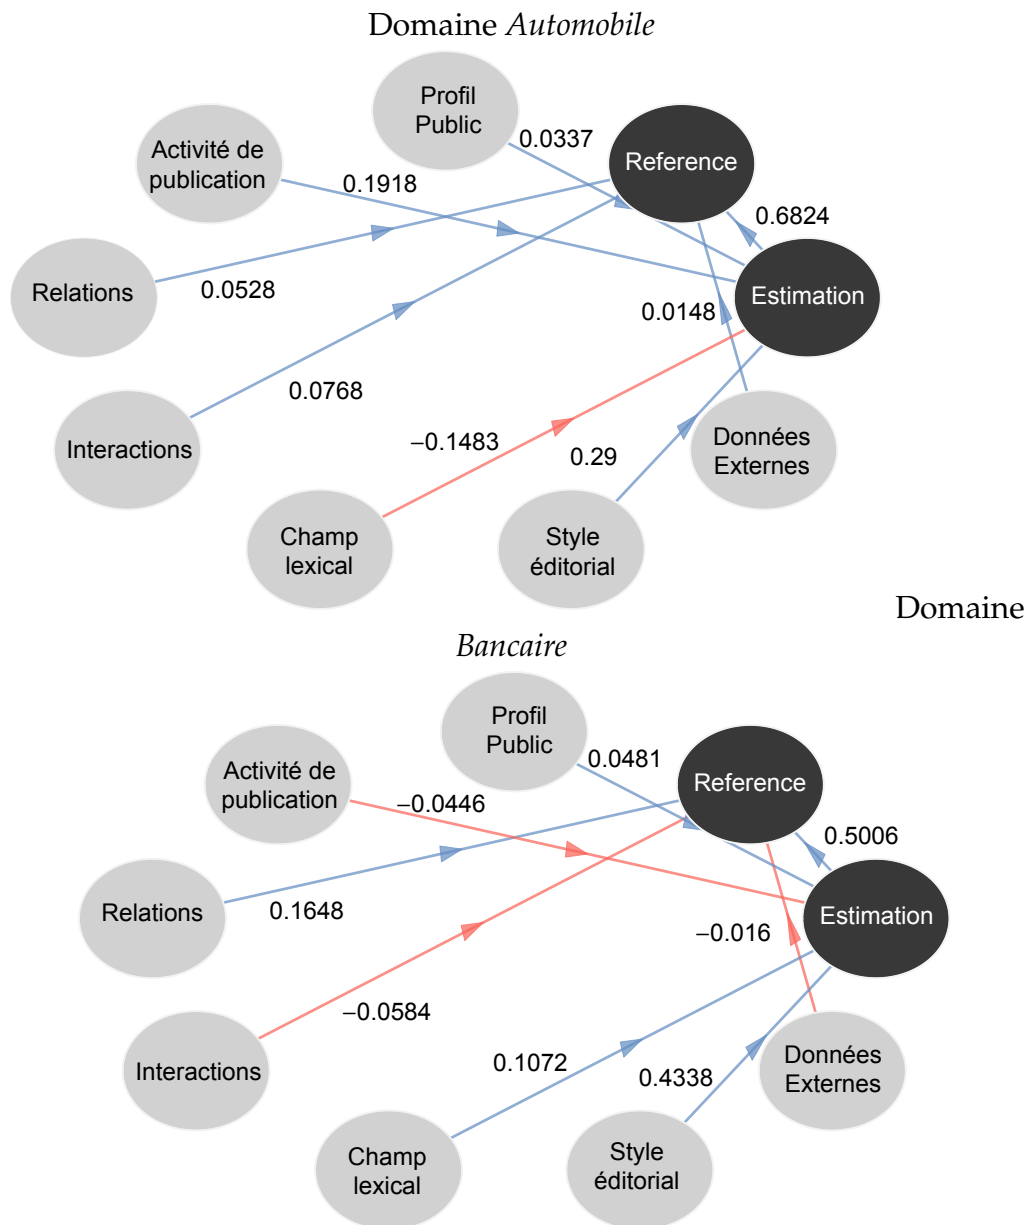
Domaine *Automobile*

Profil Public

0.0337

Reference

Activité de publication

0.1918

0.6824

Relations

0.0528

Estimation

0.0148

Interactions

0.0768

−0.1483

0.29

Données Externes

Champ lexical

Style éditorial

Domaine

*Bancaire*

Profil Public

0.0481

Reference

Activité de publication

−0.0446

0.5006

Relations

0.1648

Estimation

−0.016

Interactions

−0.0584

0.1072

0.4338

Données Externes

Champ lexical

Style éditorial